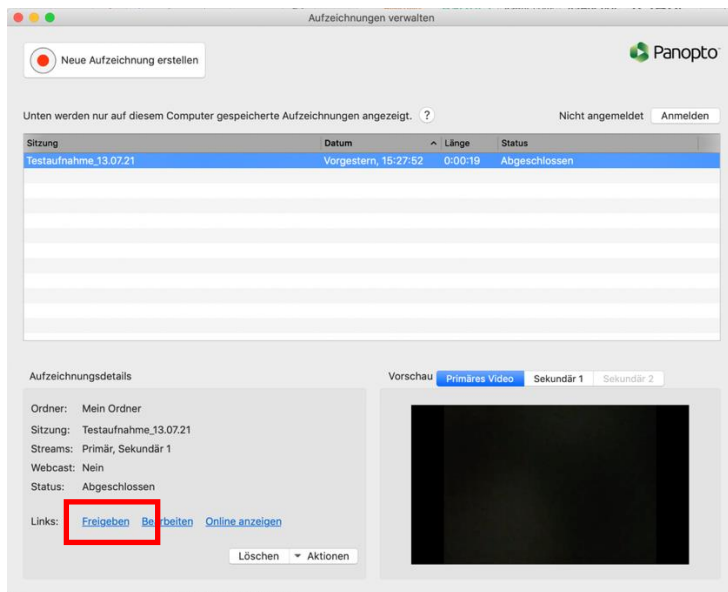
Aufzeichnungen verwalten

Neue Aufzeichnung erstellen

Panopto

Unten werden nur auf diesem Computer gespeicherte Aufzeichnungen angezeigt. ?

Nicht angemeldet Anmelden

| Sitzung | Datum | Länge | Status |
|---|---|---|---|
| Testaufnahme_13.07.21 | Vorgestern, 15:27:52 | 0:00:19 | Abgeschlossen |

Aufzeichnungsdetails

Ordner: Mein Ordner
Sitzung: Testaufnahme_13.07.21
Streams: Primär, Sekundär 1
Webcast: Nein
Status: Abgeschlossen

Links: Freigeben Bearbeiten Online anzeigen

Löschen ▾ Aktionen

Vorschau Primäres Video Sekundär 1 Sekundär 2